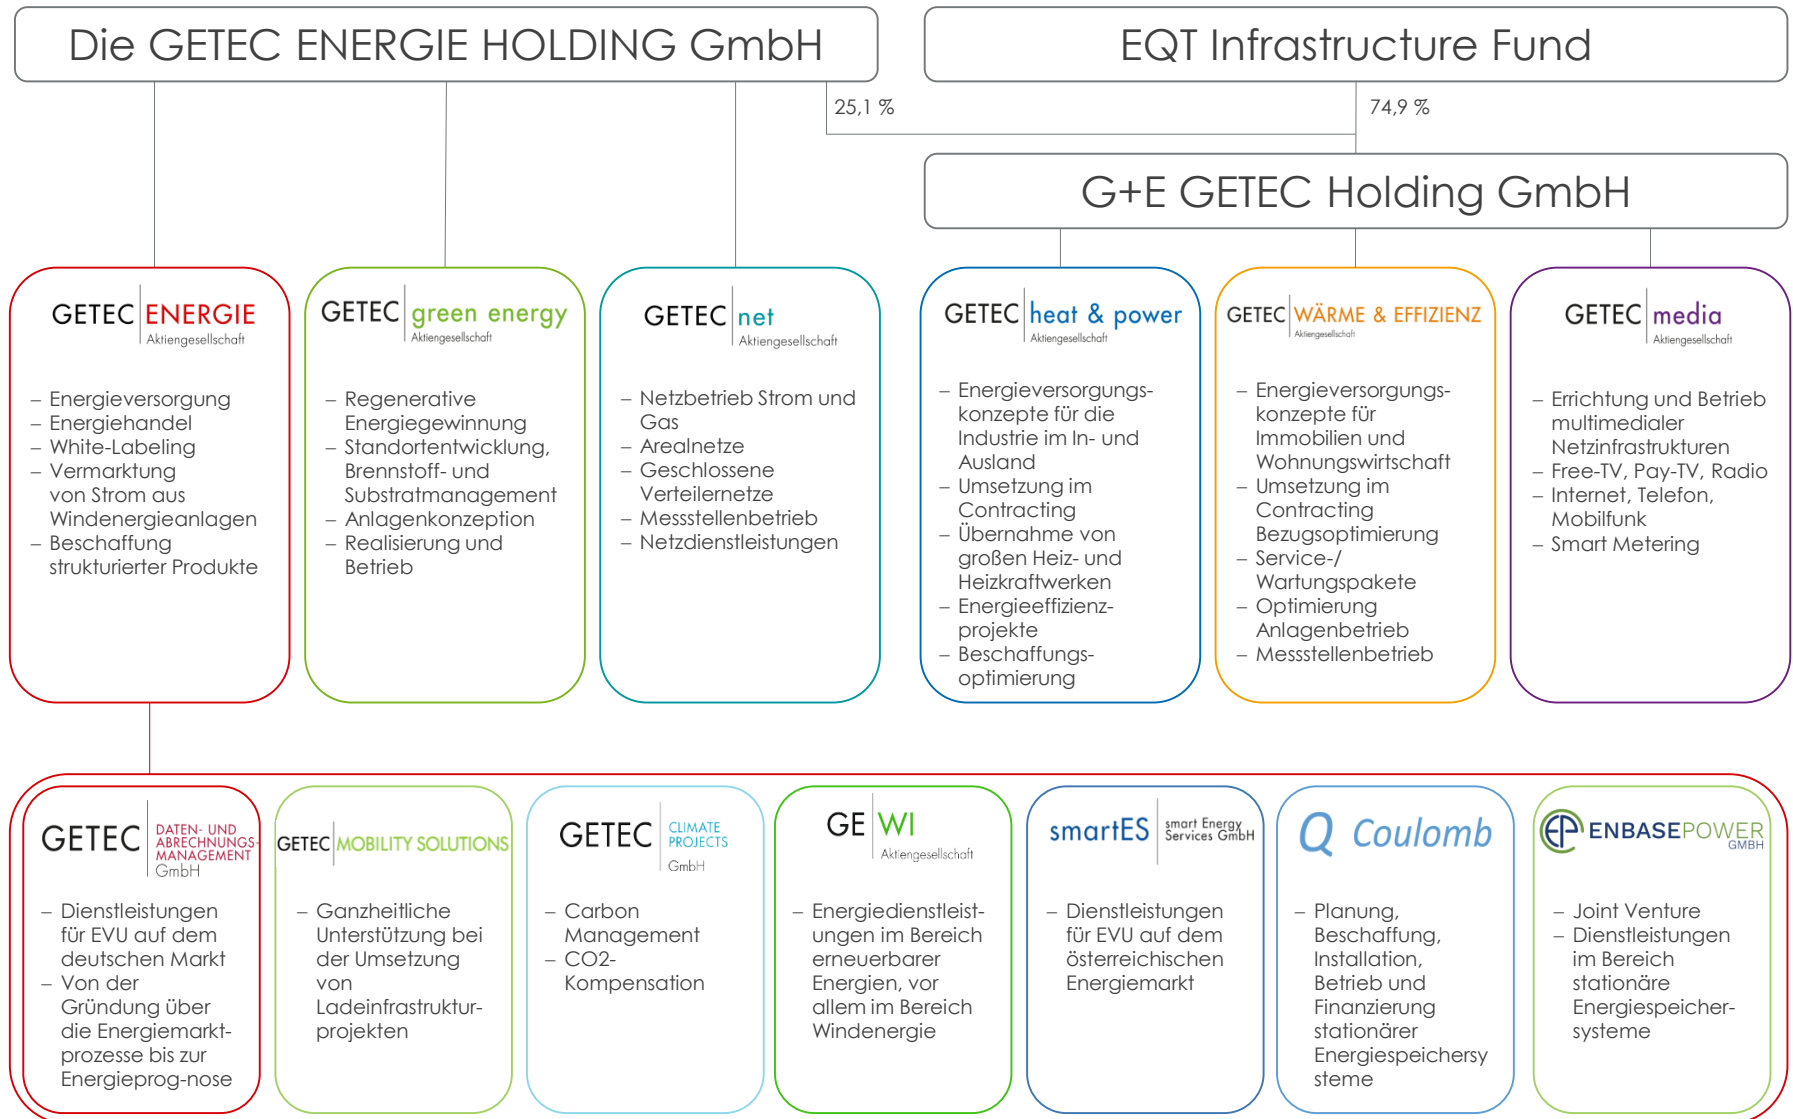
Die GETEC ENERGIE HOLDING GmbH

EQT Infrastructure Fund

25,1 %

74,9 %

G+E GETEC Holding GmbH

GETEC ENERGIE Aktiengesellschaft

– Energieversorgung
– Energiehandel
– White-Labeling
– Vermarktung von Strom aus Windenergieanlagen
– Beschaffung strukturierter Produkte

GETEC green energy Aktiengesellschaft

– Regenerative Energiegewinnung
– Standortentwicklung, Brennstoff- und Substratmanagement
– Anlagenkonzeption
– Realisierung und Betrieb

GETEC net Aktiengesellschaft

– Netzbetrieb Strom und Gas
– Arealnetze
– Geschlossene Verteilernetze
– Messstellenbetrieb
– Netzdienstleistungen

GETEC heat & power Aktiengesellschaft

– Energieversorgungskonzepte für die Industrie im In- und Ausland
– Umsetzung im Contracting
– Übernahme von großen Heiz- und Heizkraftwerken
– Energieeffizienzprojekte
– Beschaffungsoptimierung

GETEC WÄRME & EFFIZIENZ Aktiengesellschaft

– Energieversorgungskonzepte für Immobilien und Wohnungswirtschaft
– Umsetzung im Contracting Bezugsoptimierung
– Service-/ Wartungspakete
– Optimierung Anlagenbetrieb
– Messstellenbetrieb

GETEC media Aktiengesellschaft

– Errichtung und Betrieb multimedialer Netzinfrastrukturen
– Free-TV, Pay-TV, Radio
– Internet, Telefon, Mobilfunk
– Smart Metering

GETEC DATEN- UND ABRECHNUNGS-MANAGEMENT GmbH

– Dienstleistungen für EVU auf dem deutschen Markt
– Von der Gründung über die Energiemarktprozesse bis zur Energieprog-nose

GETEC MOBILITY SOLUTIONS

– Ganzheitliche Unterstützung bei der Umsetzung von Ladeinfrastrukturprojekten

GETEC CLIMATE PROJECTS GmbH

– Carbon Management
– CO2-Kompensation

GE WI Aktiengesellschaft

– Energiedienstleistungen im Bereich erneuerbarer Energien, vor allem im Bereich Windenergie

smartES smart Energy Services GmbH

– Dienstleistungen für EVU auf dem österreichischen Energiemarkt

Coulomb

– Planung, Beschaffung, Installation, Betrieb und Finanzierung stationärer Energiespeichersy steme

ENBASEPOWER GMBH

– Joint Venture
– Dienstleistungen im Bereich stationäre Energiespeichersysteme